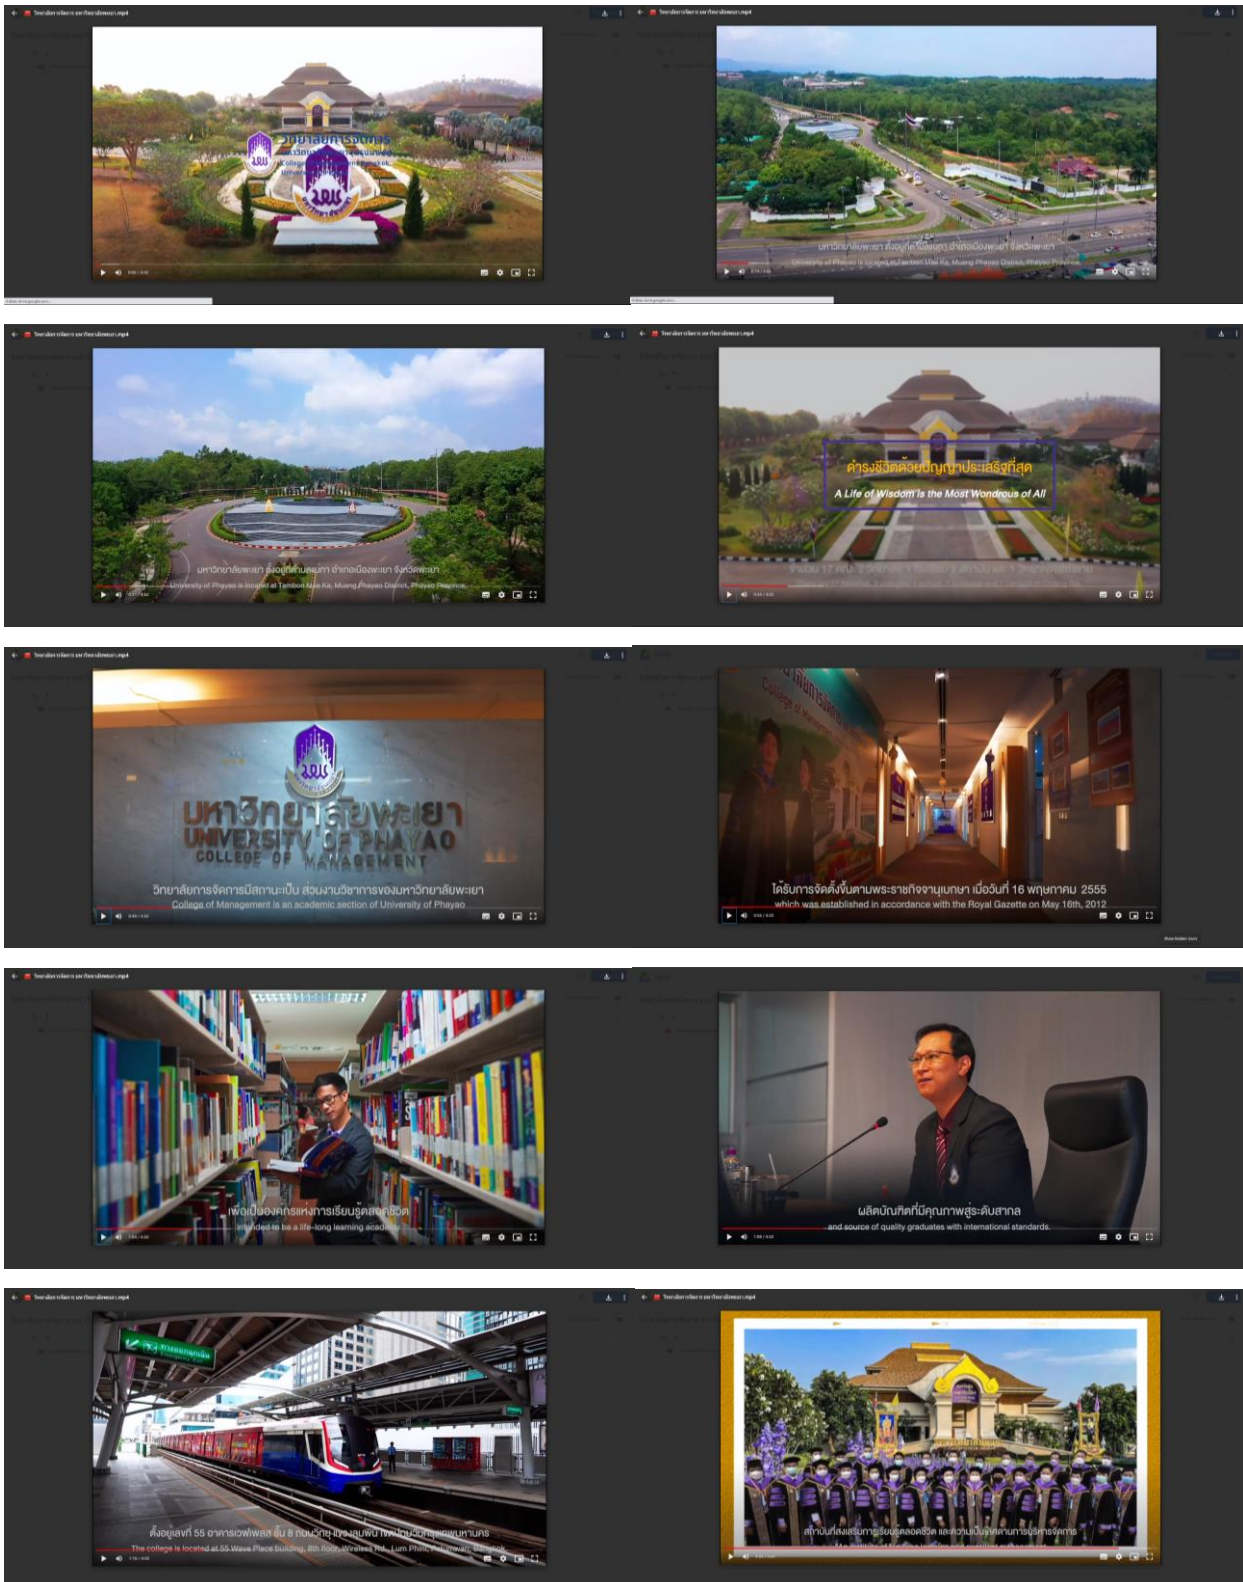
วิทยาลัยการจัดการ

มหาวิทยาลัยพะเยา ตั้งอยู่ที่ตำบลแม่กา อำเภอเมืองพะเยา จังหวัดพะเยา
University of Phayao is located at Tambon Mae Ka, Muang Phayao District, Phayao Province

มหาวิทยาลัยพะเยา ตั้งอยู่ที่ตำบลแม่กา อำเภอเมืองพะเยา จังหวัดพะเยา
University of Phayao is located at Tambon Mae Ka, Muang Phayao District, Phayao Province

ดำรงชีวิตด้วยปัญญาประเสริฐที่สุด
A Life of Wisdom is the Most Wondrous of All

มหาวิทยาลัยพะเยา
UNIVERSITY OF PHAYAO
COLLEGE OF MANAGEMENT

วิทยาลัยการจัดการมีสถานะเป็น ส่วนงานวิชาการของมหาวิทยาลัยพะเยา
College of Management is an academic section of University of Phayao

ได้รับการจัดตั้งขึ้นตามพระราชกิจจานุเบกษา เมื่อวันที่ 16 พฤษภาคม 2555
which was established in accordance with the Royal Gazette on May 16th, 2012

เพื่อเป็นองค์กรแห่งการเรียนรู้ตลอดชีวิต
intended to be a life-long learning academy

ผลิตบัณฑิตที่มีคุณภาพสู่ระดับสากล
and source of quality graduates with international standards.

ตั้งอยู่เลขที่ 55 อาคารเวฟเพลส ชั้น 8 ถนนวิทยุ แขวงลุมพินี เขตปทุมวัน กรุงเทพมหานคร
The college is located at 55 Wave Place building, 8th floor, Wireless Rd., Lum Phini, Pathumwan, Bangkok

สถาบันที่ส่งเสริมการเรียนรู้ตลอดชีวิต และความเป็นผู้นำด้านการบริหารจัดการ